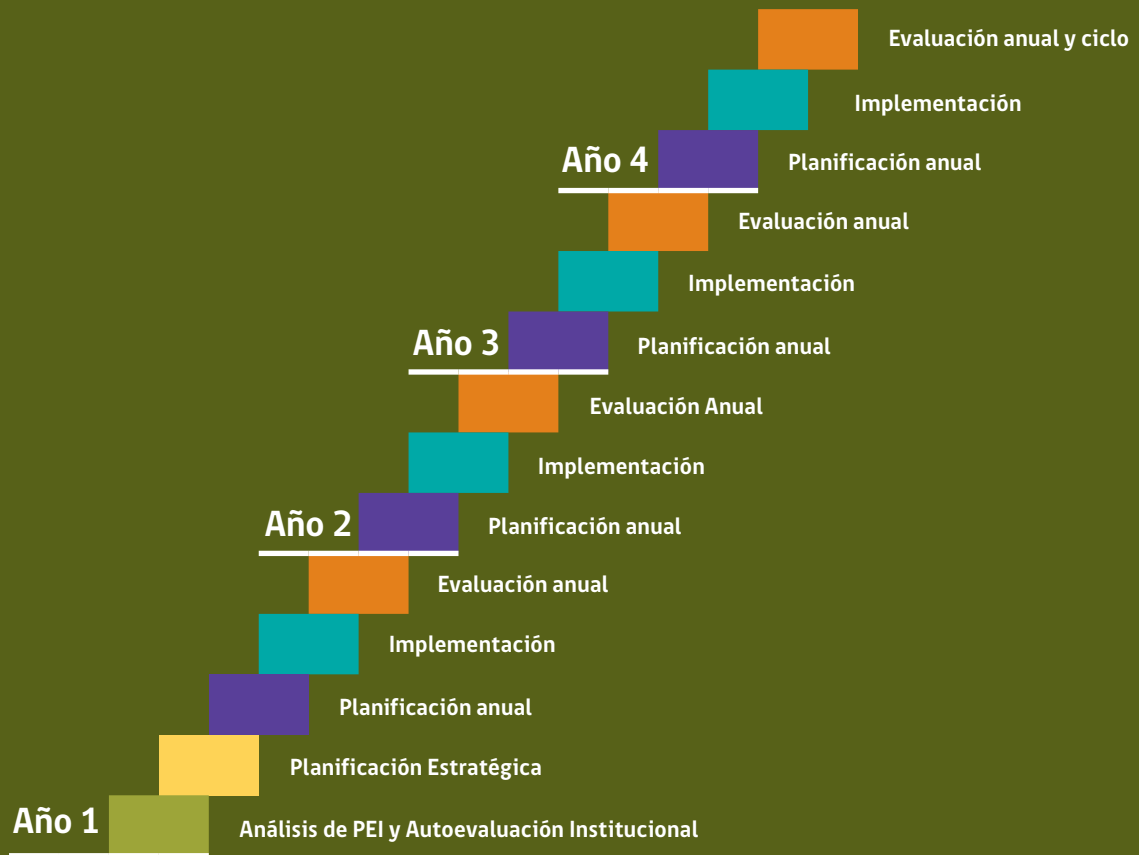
Evaluación anual y ciclo

Implementación

Año 4

Planificación anual

Evaluación anual

Implementación

Año 3

Planificación anual

Evaluación Anual

Implementación

Año 2

Planificación anual

Evaluación anual

Implementación

Planificación anual

Planificación Estratégica

Año 1

Análisis de PEI y Autoevaluación Institucional